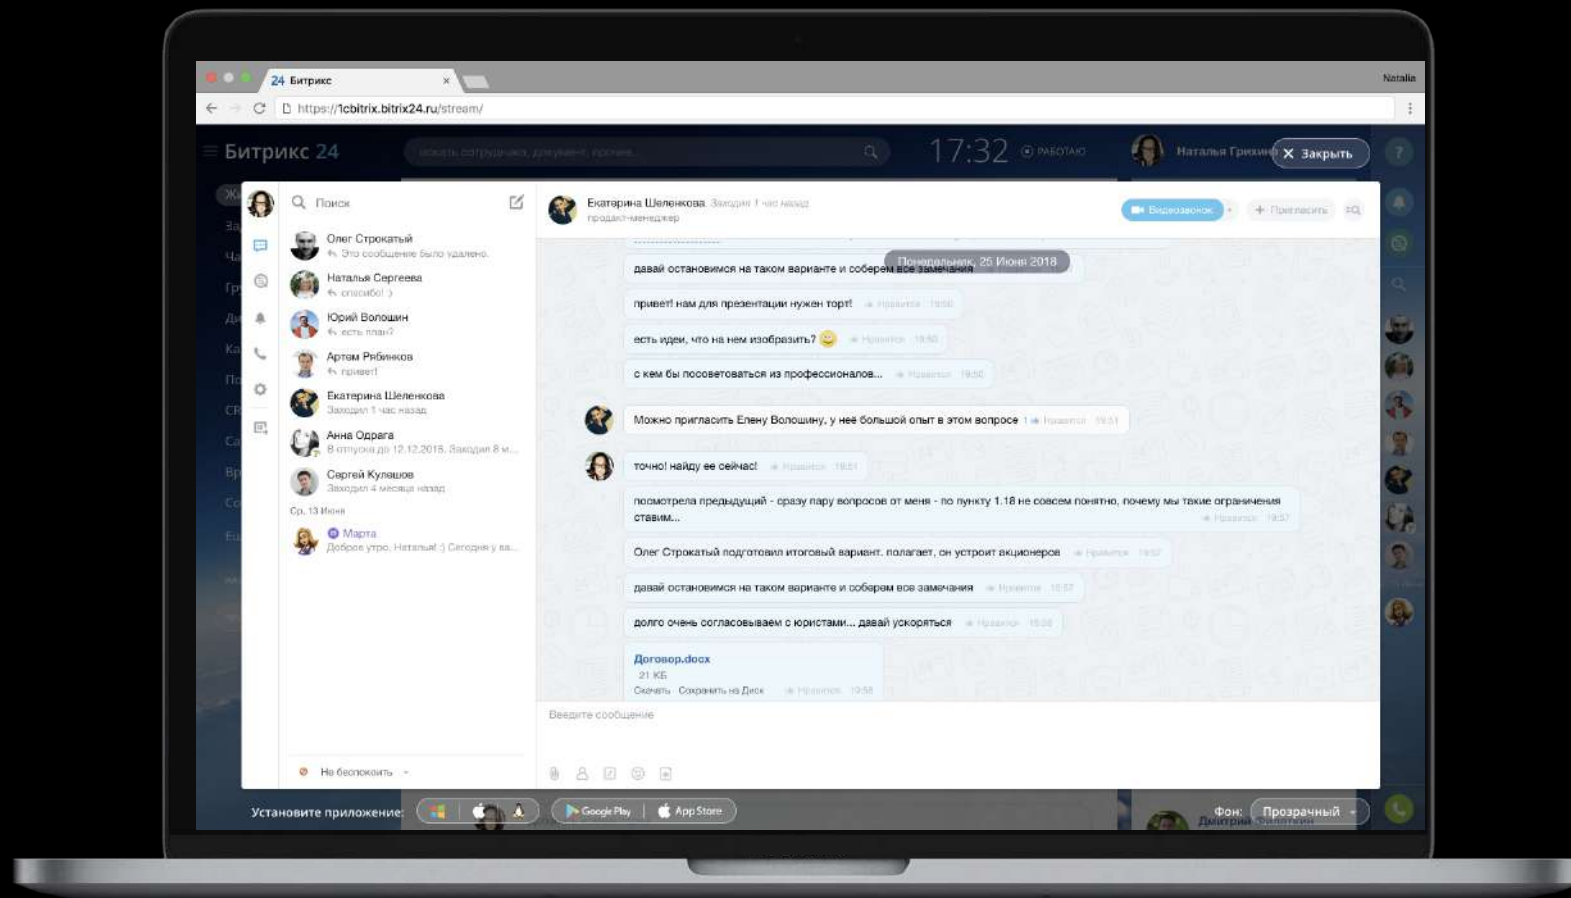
24 Битрикс ×

Natalia

https://1cbitrix.bitrix24.ru/stream/

Битрикс 24

искать сотрудника, документ, прочее...

17:32

РАБОТАЮ

Наталья Грихина

Закрыть

Поиск

Олег Строкатый
Это сообщение было удалено.

Наталья Сергеева
спасибо! :)

Юрий Волошин
есть план?

Артем Рябинков
привет!

Екатерина Шеленкова
Заходил 1 час назад

Анна Одрага
В отпуске до 12.12.2018. Заходил 8 м...

Сергей Кулешов
Заходил 4 месяца назад

Ср, 13 Июня

Марта
Доброе утро, Наталья! :) Сегодня у ва...

Не беспокоить

Екатерина Шеленкова Заходил 1 час назад
продакт-менеджер

Видеозвонок

Пригласить

Понедельник, 25 Июня 2018

давай остановимся на таком варианте и соберем все замечания

привет! нам для презентации нужен торт!

есть идеи, что на нем изобразить?

с кем бы посоветоваться из профессионалов...

Можно пригласить Елену Волошину, у неё большой опыт в этом вопросе

точно! найду ее сейчас!

посмотрела предыдущий - сразу пару вопросов от меня - по пункту 1.18 не совсем понятно, почему мы такие ограничения ставим...

Олег Строкатый подготовил итоговый вариант. полагает, он устроит акционеров

давай остановимся на таком варианте и соберем все замечания

долго очень согласовываем с юристами... давай ускоряться

Договор.docx
21 КБ
Скачать Сохранить на Диск

Введите сообщение

Установите приложение:

Google Play

App Store

Фон: Прозрачный

Дмитрий